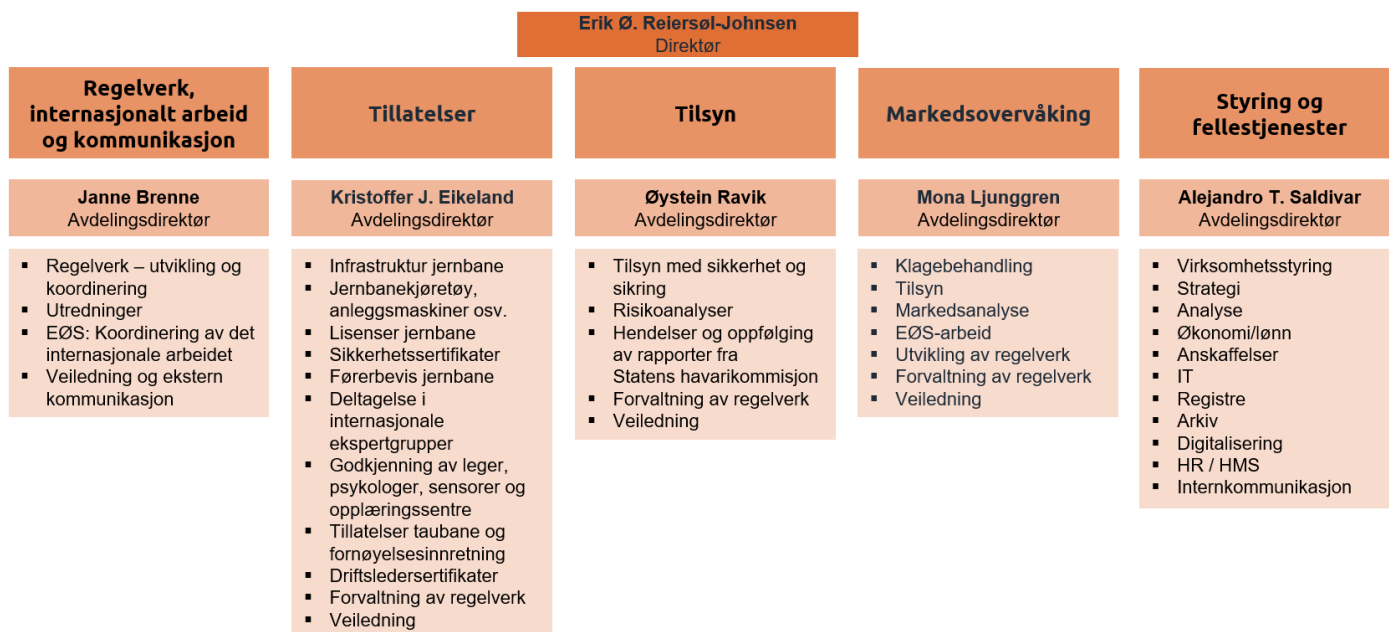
Erik Ø. Reiersøl-Johnsen
Direktør

Regelverk, internasjonalt arbeid og kommunikasjon

Janne Brenne
Avdelingsdirektør

- Regelverk – utvikling og koordinering
- Utredninger
- EØS: Koordinering av det internasjonale arbeidet
- Veiledning og ekstern kommunikasjon

Tillatelser

Kristoffer J. Eikeland
Avdelingsdirektør

- Infrastruktur jernbane
- Jernbanekjøretøy, anleggsmaskiner osv.
- Lisenser jernbane
- Sikkerhetssertifikater
- Førerbevis jernbane
- Deltagelse i internasjonale ekspertgrupper
- Godkjenning av leger, psykologer, sensorer og opplæringssentre
- Tillatelser taubane og fornøyelsesinnretning
- Driftsledersertifikater
- Forvaltning av regelverk
- Veiledning

Tilsyn

Øystein Ravik
Avdelingsdirektør

- Tilsyn med sikkerhet og sikring
- Risikoanalyser
- Hendelser og oppfølging av rapporter fra Statens havarikommisjon
- Forvaltning av regelverk
- Veiledning

Markedsovervåking

Mona Ljunggren
Avdelingsdirektør

- Klagebehandling
- Tilsyn
- Markedsanalyse
- EØS-arbeid
- Utvikling av regelverk
- Forvaltning av regelverk
- Veiledning

Styring og fellestjenester

Alejandro T. Saldivar
Avdelingsdirektør

- Virksomhetsstyring
- Strategi
- Analyse
- Økonomi/lønn
- Anskaffelser
- IT
- Registre
- Arkiv
- Digitalisering
- HR / HMS
- Internkommunikasjon